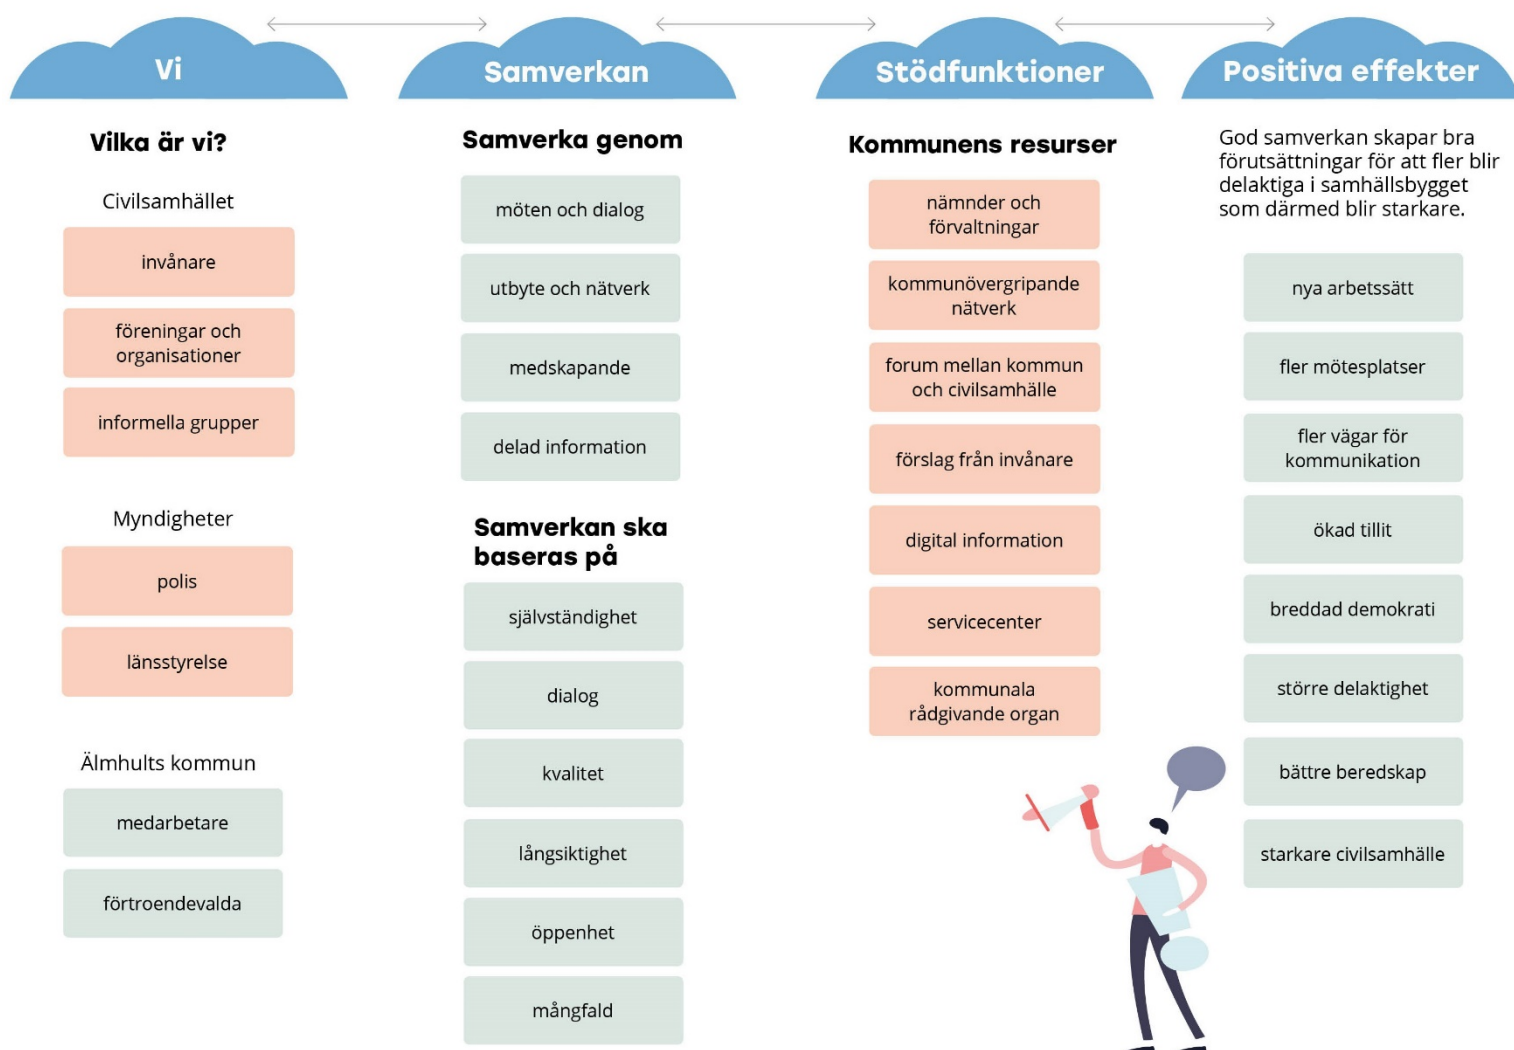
Vi

Vilka är vi?

Civilsamhället

invånare

föreningar och organisationer

informella grupper

Myndigheter

polis

länsstyrelse

Älmhults kommun

medarbetare

förtroendevalda

Samverkan

Samverka genom

möten och dialog

utbyte och nätverk

medskapande

delad information

Samverkan ska baseras på

självständighet

dialog

kvalitet

långsiktighet

öppenhet

mångfald

Stödfunktioner

Kommunens resurser

nämnder och förvaltningar

kommunövergripande nätverk

forum mellan kommun och civilsamhälle

förslag från invånare

digital information

servicecenter

kommunala rådgivande organ

Positiva effekter

God samverkan skapar bra förutsättningar för att fler blir delaktiga i samhällsbygget som därmed blir starkare.

nya arbetssätt

fler mötesplatser

fler vägar för kommunikation

ökad tillit

breddad demokrati

större delaktighet

bättre beredskap

starkare civilsamhälle